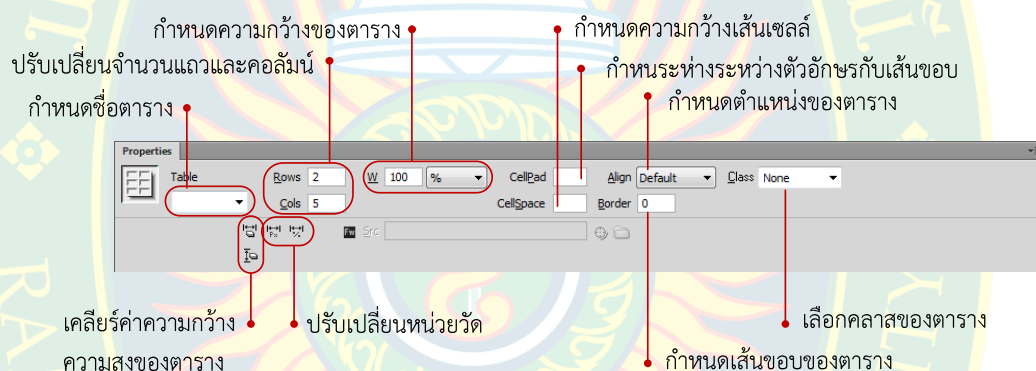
กำหนดความกว้างของตาราง

ปรับเปลี่ยนจำนวนแถวและคอลัมน์

กำหนดชื่อตาราง

กำหนดความกว้างเส้นเซลล์

กำหนดระห่างระหว่างตัวอักษรกับเส้นขอบ

กำหนดตำแหน่งของตาราง

Properties

Table

Rows 2

Cols 5

W 100 %

CellPad

CellSpace

Align Default

Border 0

Class None

Src

เคลียร์ค่าความกว้าง ความสูงของตาราง

ปรับเปลี่ยนหน่วยวัด

เลือกคลาสของตาราง

กำหนดเส้นขอบของตาราง